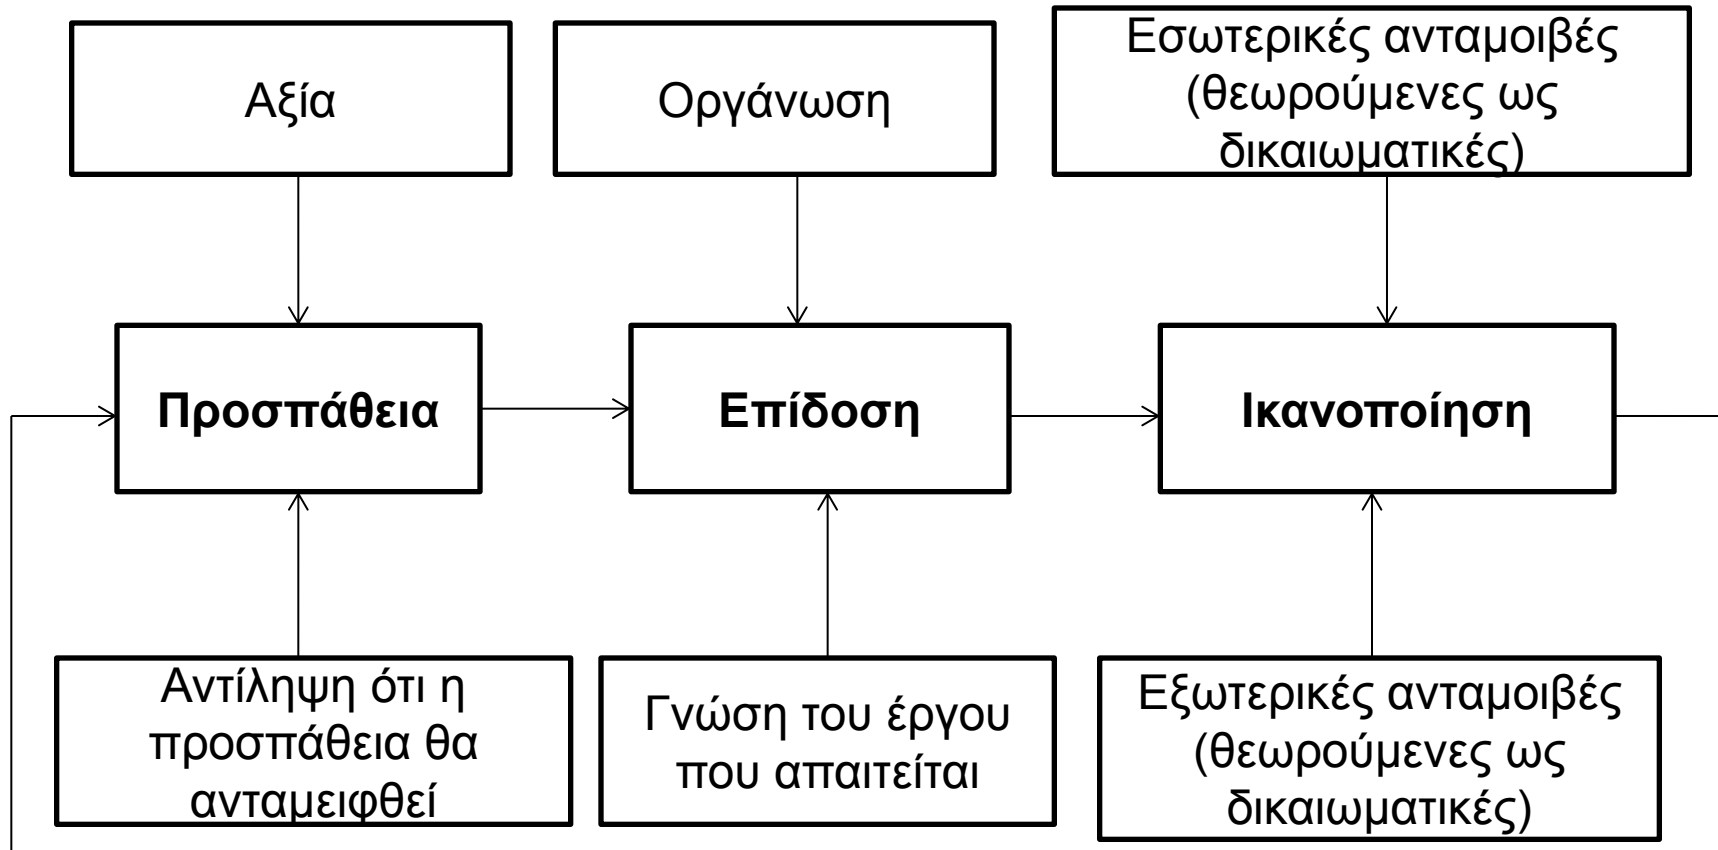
Αξία

Οργάνωση

Εσωτερικές ανταμοιβές (θεωρούμενες ως δικαιωματικές)

Προσπάθεια

Επίδοση

Ικανοποίηση

Αντίληψη ότι η προσπάθεια θα ανταμειφθεί

Γνώση του έργου που απαιτείται

Εξωτερικές ανταμοιβές (θεωρούμενες ως δικαιωματικές)